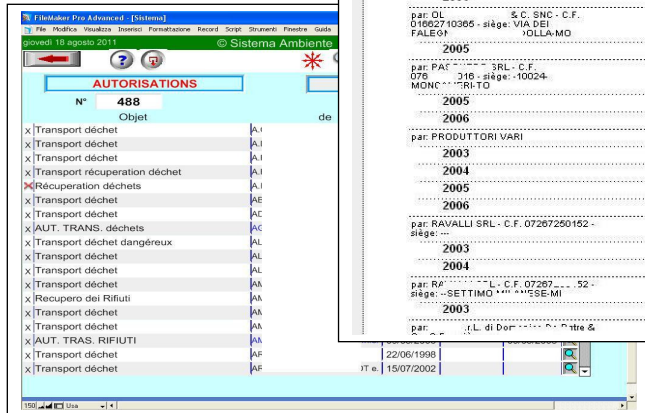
FileMaker Pro Advanced - [Sistema]
File Modifica Visualizza Inserisci Formattazione Record Script Strumenti Finestra Guida
giovedì 18 agosto 2011
© Sistema Ambiente
AUTORISATIONS
N° 488
Objet
de

x Transport déchet
x Transport déchet
x Transport déchet
x Transport récuperation déchet
x Récuperation déchets
x Transport déchet
x Transport déchet
x AUT. TRANS. déchets
x Transport déchet dangéreux
x Transport déchet
x Transport déchet
x Transport déchet
x Recupero dei Rifiuti
x Transport déchet
x Transport déchet
x AUT. TRAS. RIFIUTI
x Transport déchet 22/06/1998
x Transport déchet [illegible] 15/07/2002

par: OL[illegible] & C. SNC - C.F. 01662710365 - siège: VIA DEI FALEGN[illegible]OLLA-MO
2005
par: PAS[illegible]SRL - C.F. 076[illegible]016 - siège: -10024- MONC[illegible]RI-TO
2005
2006
par: PRODUTTORI VARI
2003
2004
2005
2006
par: RAVALLI SRL - C.F. 07267250152 - siège: ---
2003
2004
par: RA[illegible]SRL - C.F. 07267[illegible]52 - siège: --SETTIMO M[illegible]ESE-MI
2003
par: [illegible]L. di Dom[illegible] & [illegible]

150 Usa